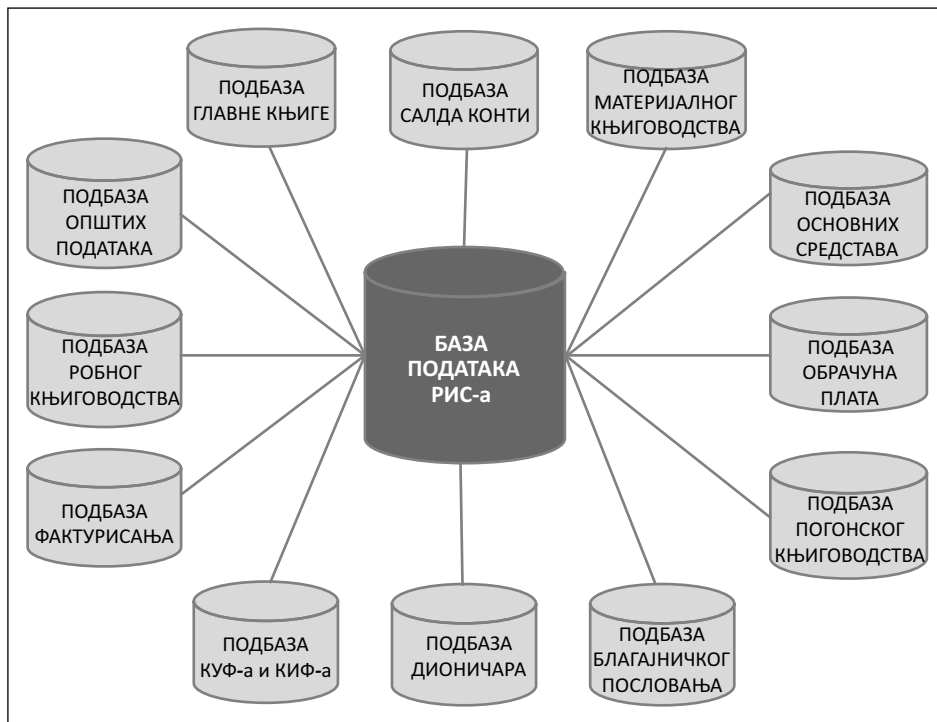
ПОДБАЗА ГЛАВНЕ КЊИГЕ

ПОДБАЗА САЛДА КОНТИ

ПОДБАЗА МАТЕРИЈАЛНОГ КЊИГОВОДСТВА

ПОДБАЗА ОПШТИХ ПОДАТАКА

ПОДБАЗА ОСНОВНИХ СРЕДСТАВА

ПОДБАЗА РОБНОГ КЊИГОВОДСТВА

БАЗА ПОДАТАКА РИС-а

ПОДБАЗА ОБРАЧУНА ПЛАТА

ПОДБАЗА ФАКТУРИСАЊА

ПОДБАЗА ПОГОНСКОГ КЊИГОВОДСТВА

ПОДБАЗА КУФ-а и КИФ-а

ПОДБАЗА ДИОНИЧАРА

ПОДБАЗА БЛАГАЈНИЧКОГ ПОСЛОВАЊА